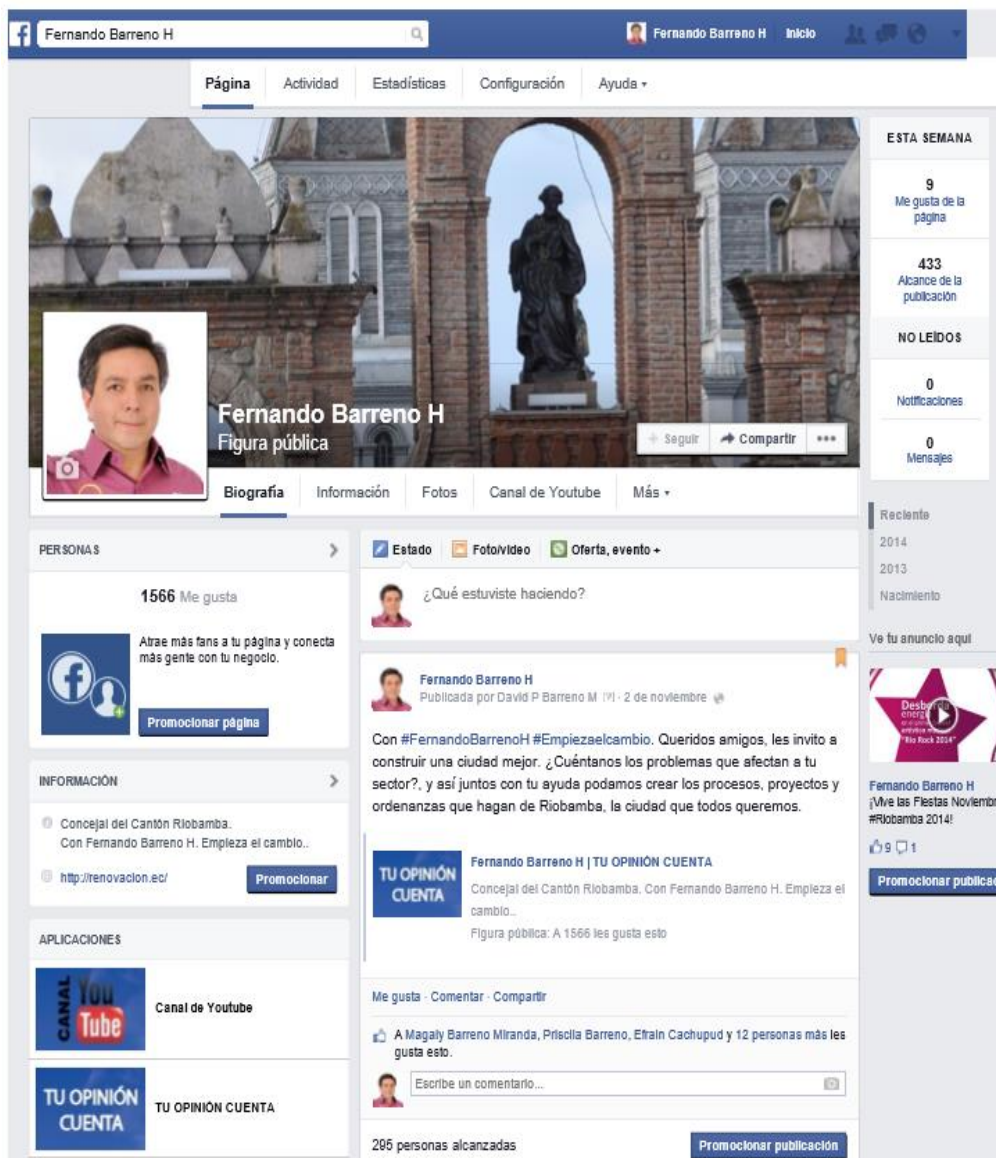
Fernando Barreno H

Fernando Barreno H Inicio

Página Actividad Estadísticas Configuración Ayuda ▾

ESTA SEMANA

9
Me gusta de la página

433
Alcance de la publicación

NO LEÍDOS

0
Notificaciones

0
Mensajes

Fernando Barreno H
Figura pública

+ Seguir Compartir •••

Biografía Información Fotos Canal de Youtube Más ▾

Reciente
2014
2013
Nacimiento

Ve tu anuncio aquí

Desbor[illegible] "Rio Rock 2014"

Fernando Barreno H
¡Vive las Fiestas Noviembr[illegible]
#Riobamba 2014!

9 1

Promocionar publica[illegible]

PERSONAS

1566 Me gusta

Atrae más fans a tu página y conecta más gente con tu negocio.

Promocionar página

INFORMACIÓN

Concejal del Cantón Riobamba. Con Fernando Barreno H. Empieza el cambio..

http://renovacion.ec/

Promocionar

APLICACIONES

CANAL You Tube

Canal de Youtube

TU OPINIÓN CUENTA

TU OPINIÓN CUENTA

Estado Foto/video Oferta, evento +

¿Qué estuviste haciendo?

Fernando Barreno H
Publicada por David P Barreno M [?] · 2 de noviembre

Con #FernandoBarrenoH #Empiezaelcambio. Queridos amigos, les invito a construir una ciudad mejor. ¿Cuéntanos los problemas que afectan a tu sector?, y así juntos con tu ayuda podamos crear los procesos, proyectos y ordenanzas que hagan de Riobamba, la ciudad que todos queremos.

TU OPINIÓN CUENTA

Fernando Barreno H | TU OPINIÓN CUENTA
Concejal del Cantón Riobamba. Con Fernando Barreno H. Empieza el cambio..
Figura pública: A 1566 les gusta esto

Me gusta · Comentar · Compartir

A Magaly Barreno Miranda, Priscila Barreno, Efrain Cachupud y 12 personas más les gusta esto.

Escribe un comentario...

295 personas alcanzadas

Promocionar publicación